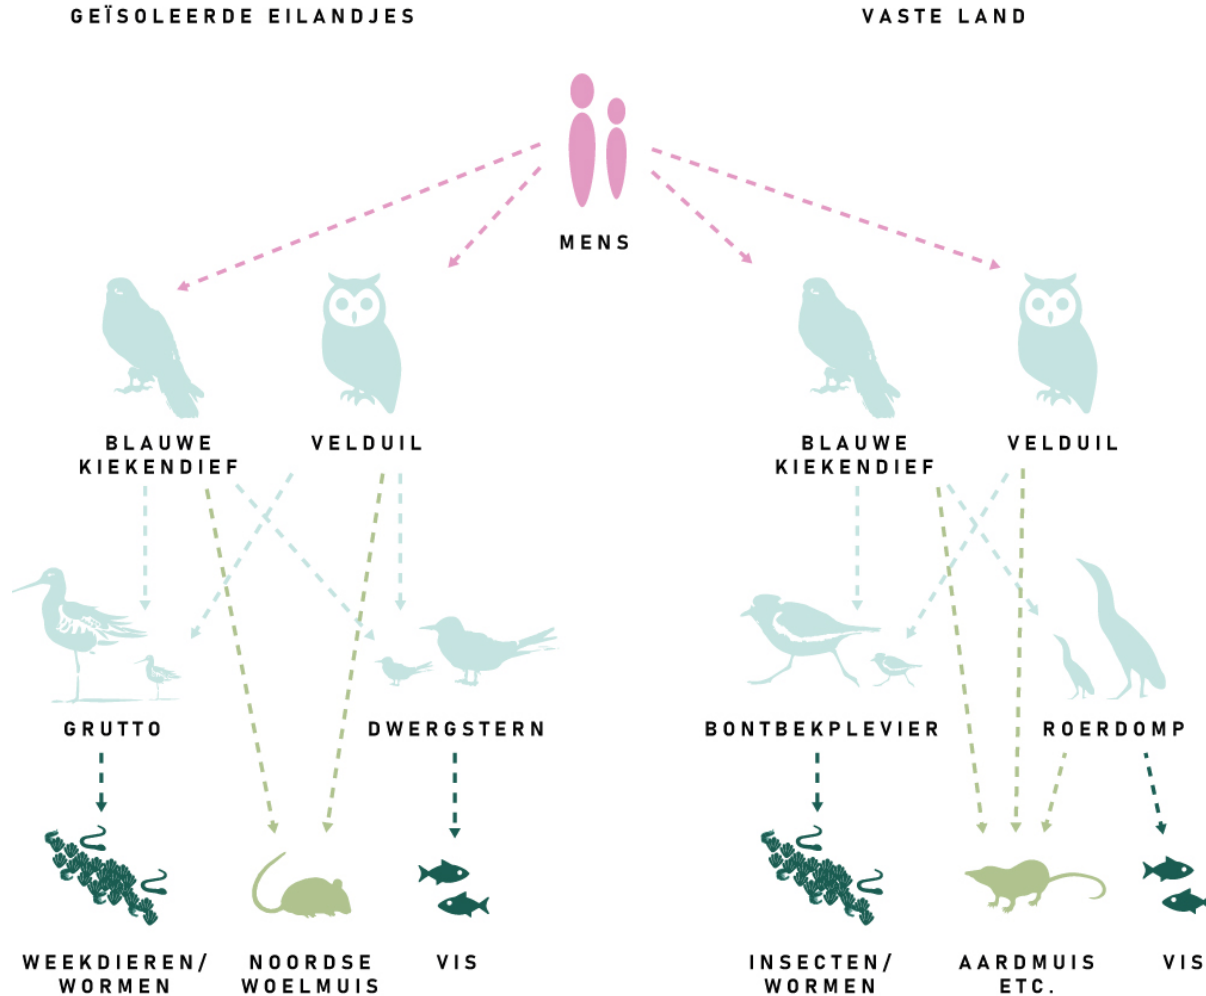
GEÏSOLEERDE EILANDJES

VASTE LAND

MENS

BLAUWE KIEKENDIEF

VELDUIL

BLAUWE KIEKENDIEF

VELDUIL

GRUTTO

DWERGSTERN

BONTBEKPLEVIER

ROERDOMP

WEEKDIEREN/ WORMEN

NOORDSE WOELMUIS

VIS

INSECTEN/ WORMEN

AARDMUIS ETC.

VIS